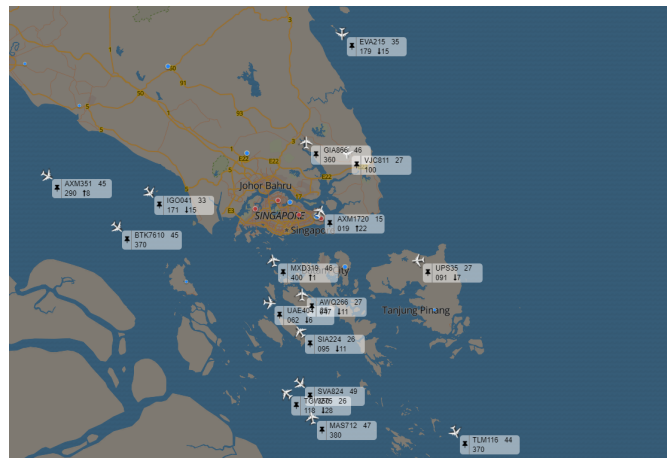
EVA215 35
179 ↓15

3

50

91

3

GIA866 46
360

VJC811 27
100

AXM351 45
290 ↑8

Johor Bahru

IGO041 33
171 ↓15

SINGAPORE

AXM1720 15
019 ↑22

Singapore

BTK7610 45
370

MXD319 46
400 ↑1

UPS35 27
091 ↓7

AWQ266 27
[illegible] ↓11

UAE404 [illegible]
062 ↓6

Tanjung Pinang

SIA224 26
095 ↓11

SVA824 49

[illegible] 26
118 ↓28

MAS712 47
380

TLM116 44
370